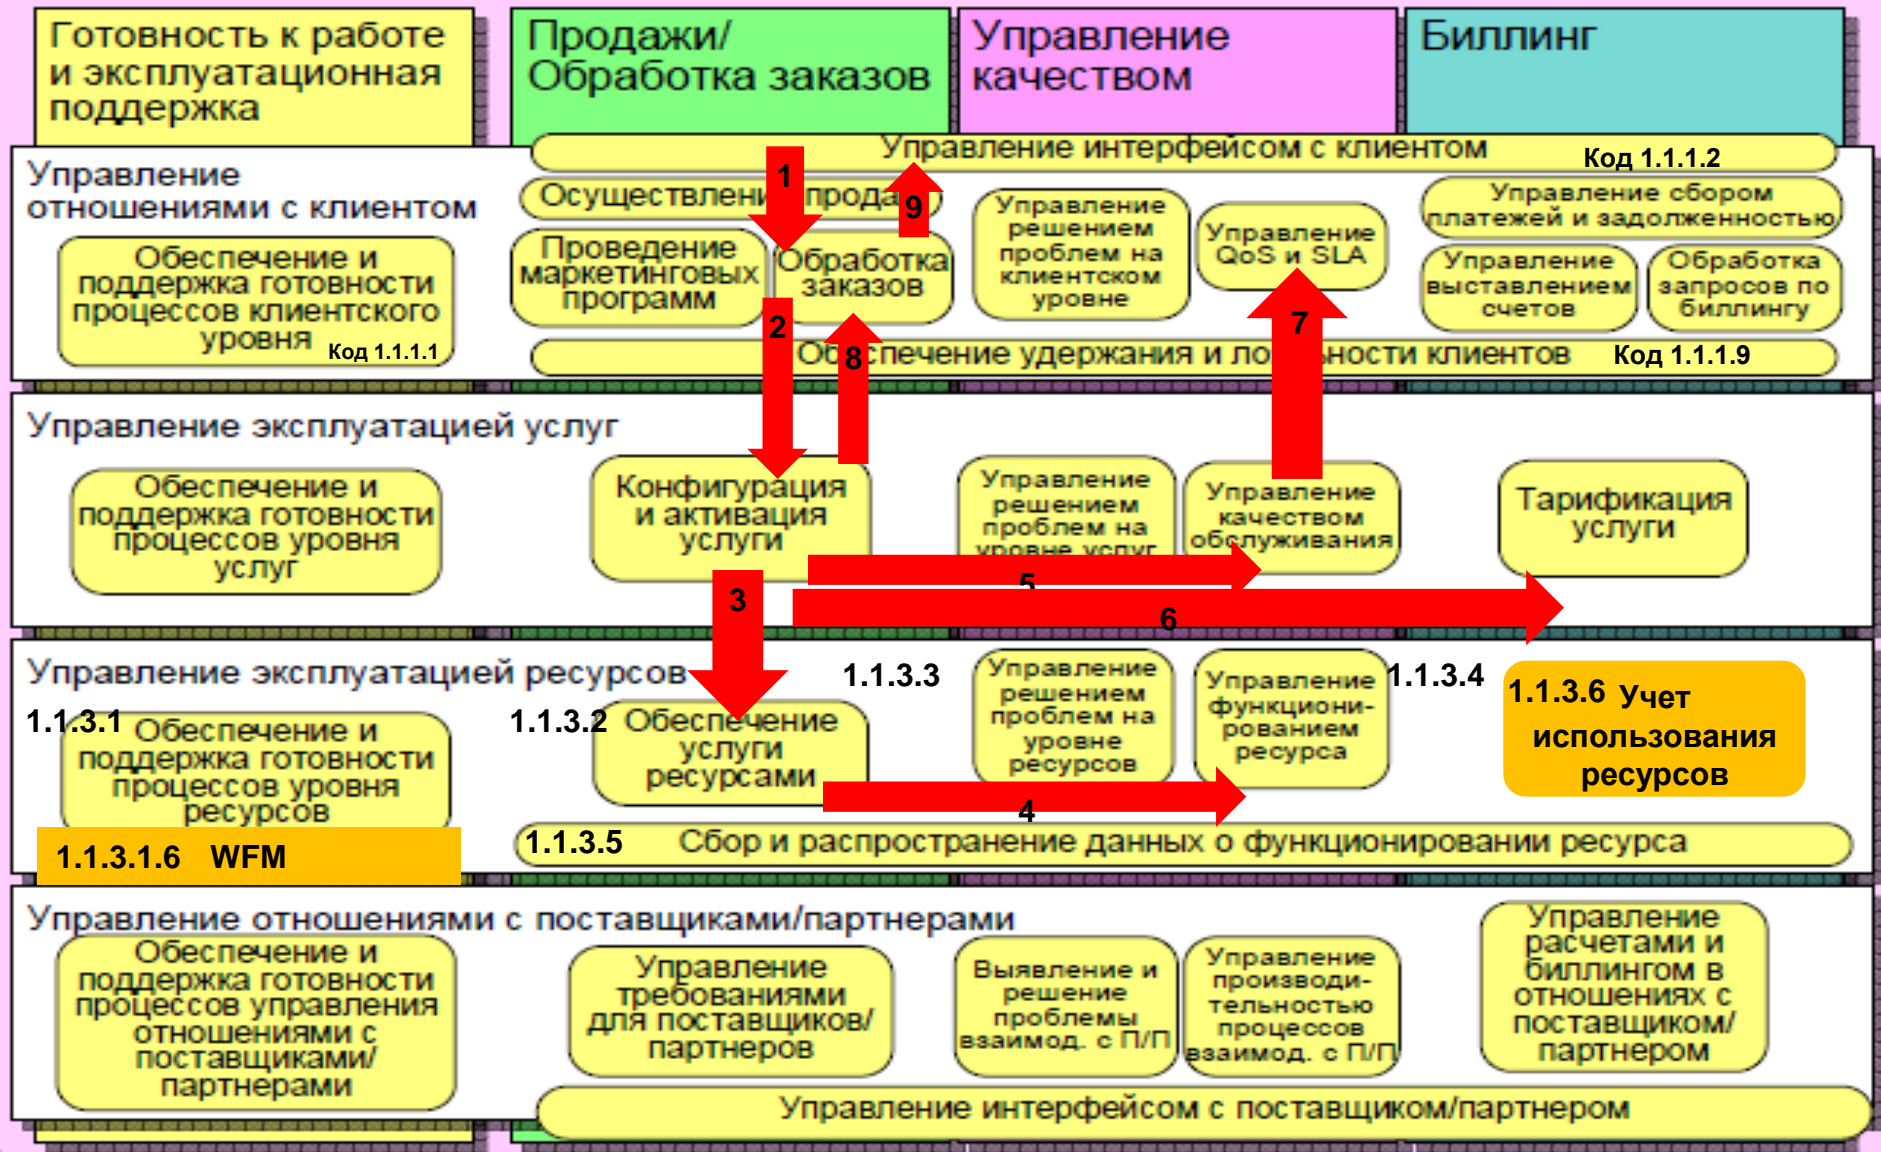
Готовность к работе и эксплуатационная поддержка

Продажи/ Обработка заказов

Управление качеством

Биллинг

Управление отношениями с клиентом

Управление интерфейсом с клиентом

Код 1.1.1.2

Осуществлени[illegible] прода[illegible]

1

9

Обеспечение и поддержка готовности процессов клиентского уровня

Код 1.1.1.1

Проведение маркетинговых программ

Обработка заказов

Управление решением проблем на клиентском уровне

Управление QoS и SLA

Управление сбором платежей и задолженностью

Управление выставлением счетов

Обработка запросов по биллингу

2

8

7

Об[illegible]спечение удержания и ло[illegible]ности клиентов

Код 1.1.1.9

Управление эксплуатацией услуг

Обеспечение и поддержка готовности процессов уровня услуг

Конфигурация и активация услуги

Управление решением проблем на уровне услуг

Управление качеством обслуживания

Тарификация услуги

5

3

6

Управление эксплуатацией ресурсов

1.1.3.3

Управление решением проблем на уровне ресурсов

Управление функционированием ресурса

1.1.3.4

1.1.3.6 Учет использования ресурсов

1.1.3.1 Обеспечение и поддержка готовности процессов уровня ресурсов

1.1.3.2 Обеспечение услуги ресурсами

4

1.1.3.1.6 WFM

1.1.3.5 Сбор и распространение данных о функционировании ресурса

Управление отношениями с поставщиками/партнерами

Обеспечение и поддержка готовности процессов управления отношениями с поставщиками/ партнерами

Управление требованиями для поставщиков/ партнеров

Выявление и решение проблемы взаимод. с П/П

Управление производительностью процессов взаимод. с П/П

Управление расчетами и биллингом в отношениях с поставщиком/ партнером

Управление интерфейсом с поставщиком/партнером